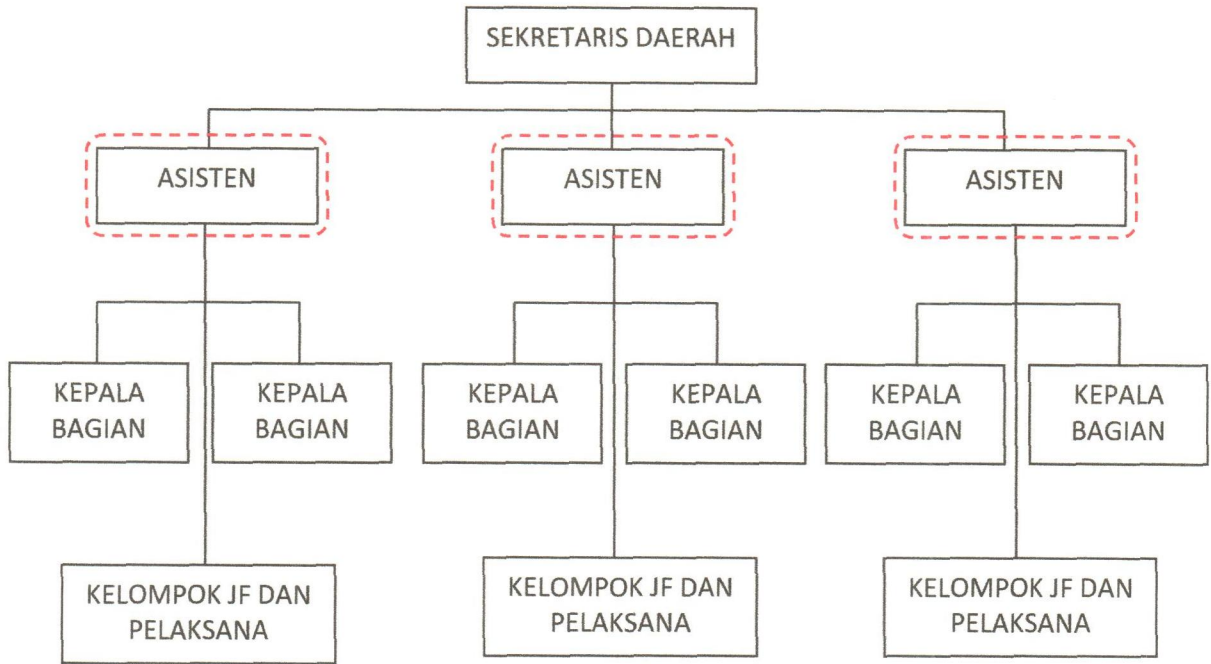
SEKRETARIS DAERAH

ASISTEN

ASISTEN

ASISTEN

KEPALA BAGIAN

KEPALA BAGIAN

KEPALA BAGIAN

KEPALA BAGIAN

KEPALA BAGIAN

KEPALA BAGIAN

KELOMPOK JF DAN PELAKSANA

KELOMPOK JF DAN PELAKSANA

KELOMPOK JF DAN PELAKSANA